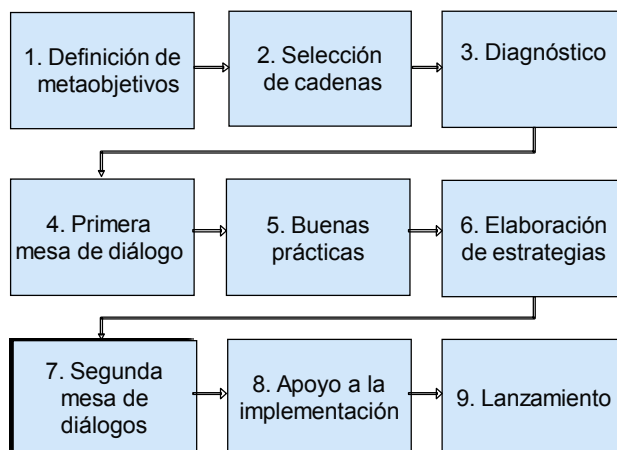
1. Definición de metaobjetivos

2. Selección de cadenas

3. Diagnóstico

4. Primera mesa de diálogo

5. Buenas prácticas

6. Elaboración de estrategias

7. Segunda mesa de diálogos

8. Apoyo a la implementación

9. Lanzamiento